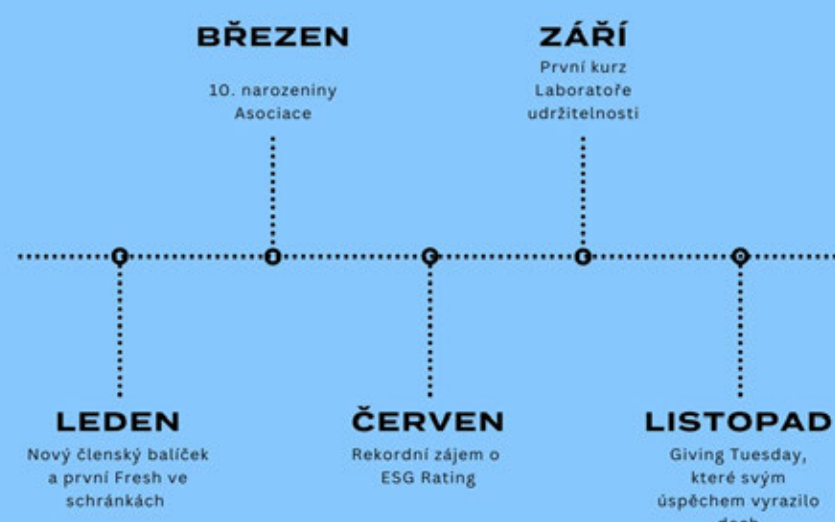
BŘEZEN

10. narozeniny Asociace

ZÁŘÍ

První kurz Laboratoře udržitelnosti

LEDEN

Nový členský balíček a první Fresh ve schránkách

ČERVEN

Rekordní zájem o ESG Rating

LISTOPAD

Giving Tuesday, které svým úspěchem vyrazilo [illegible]